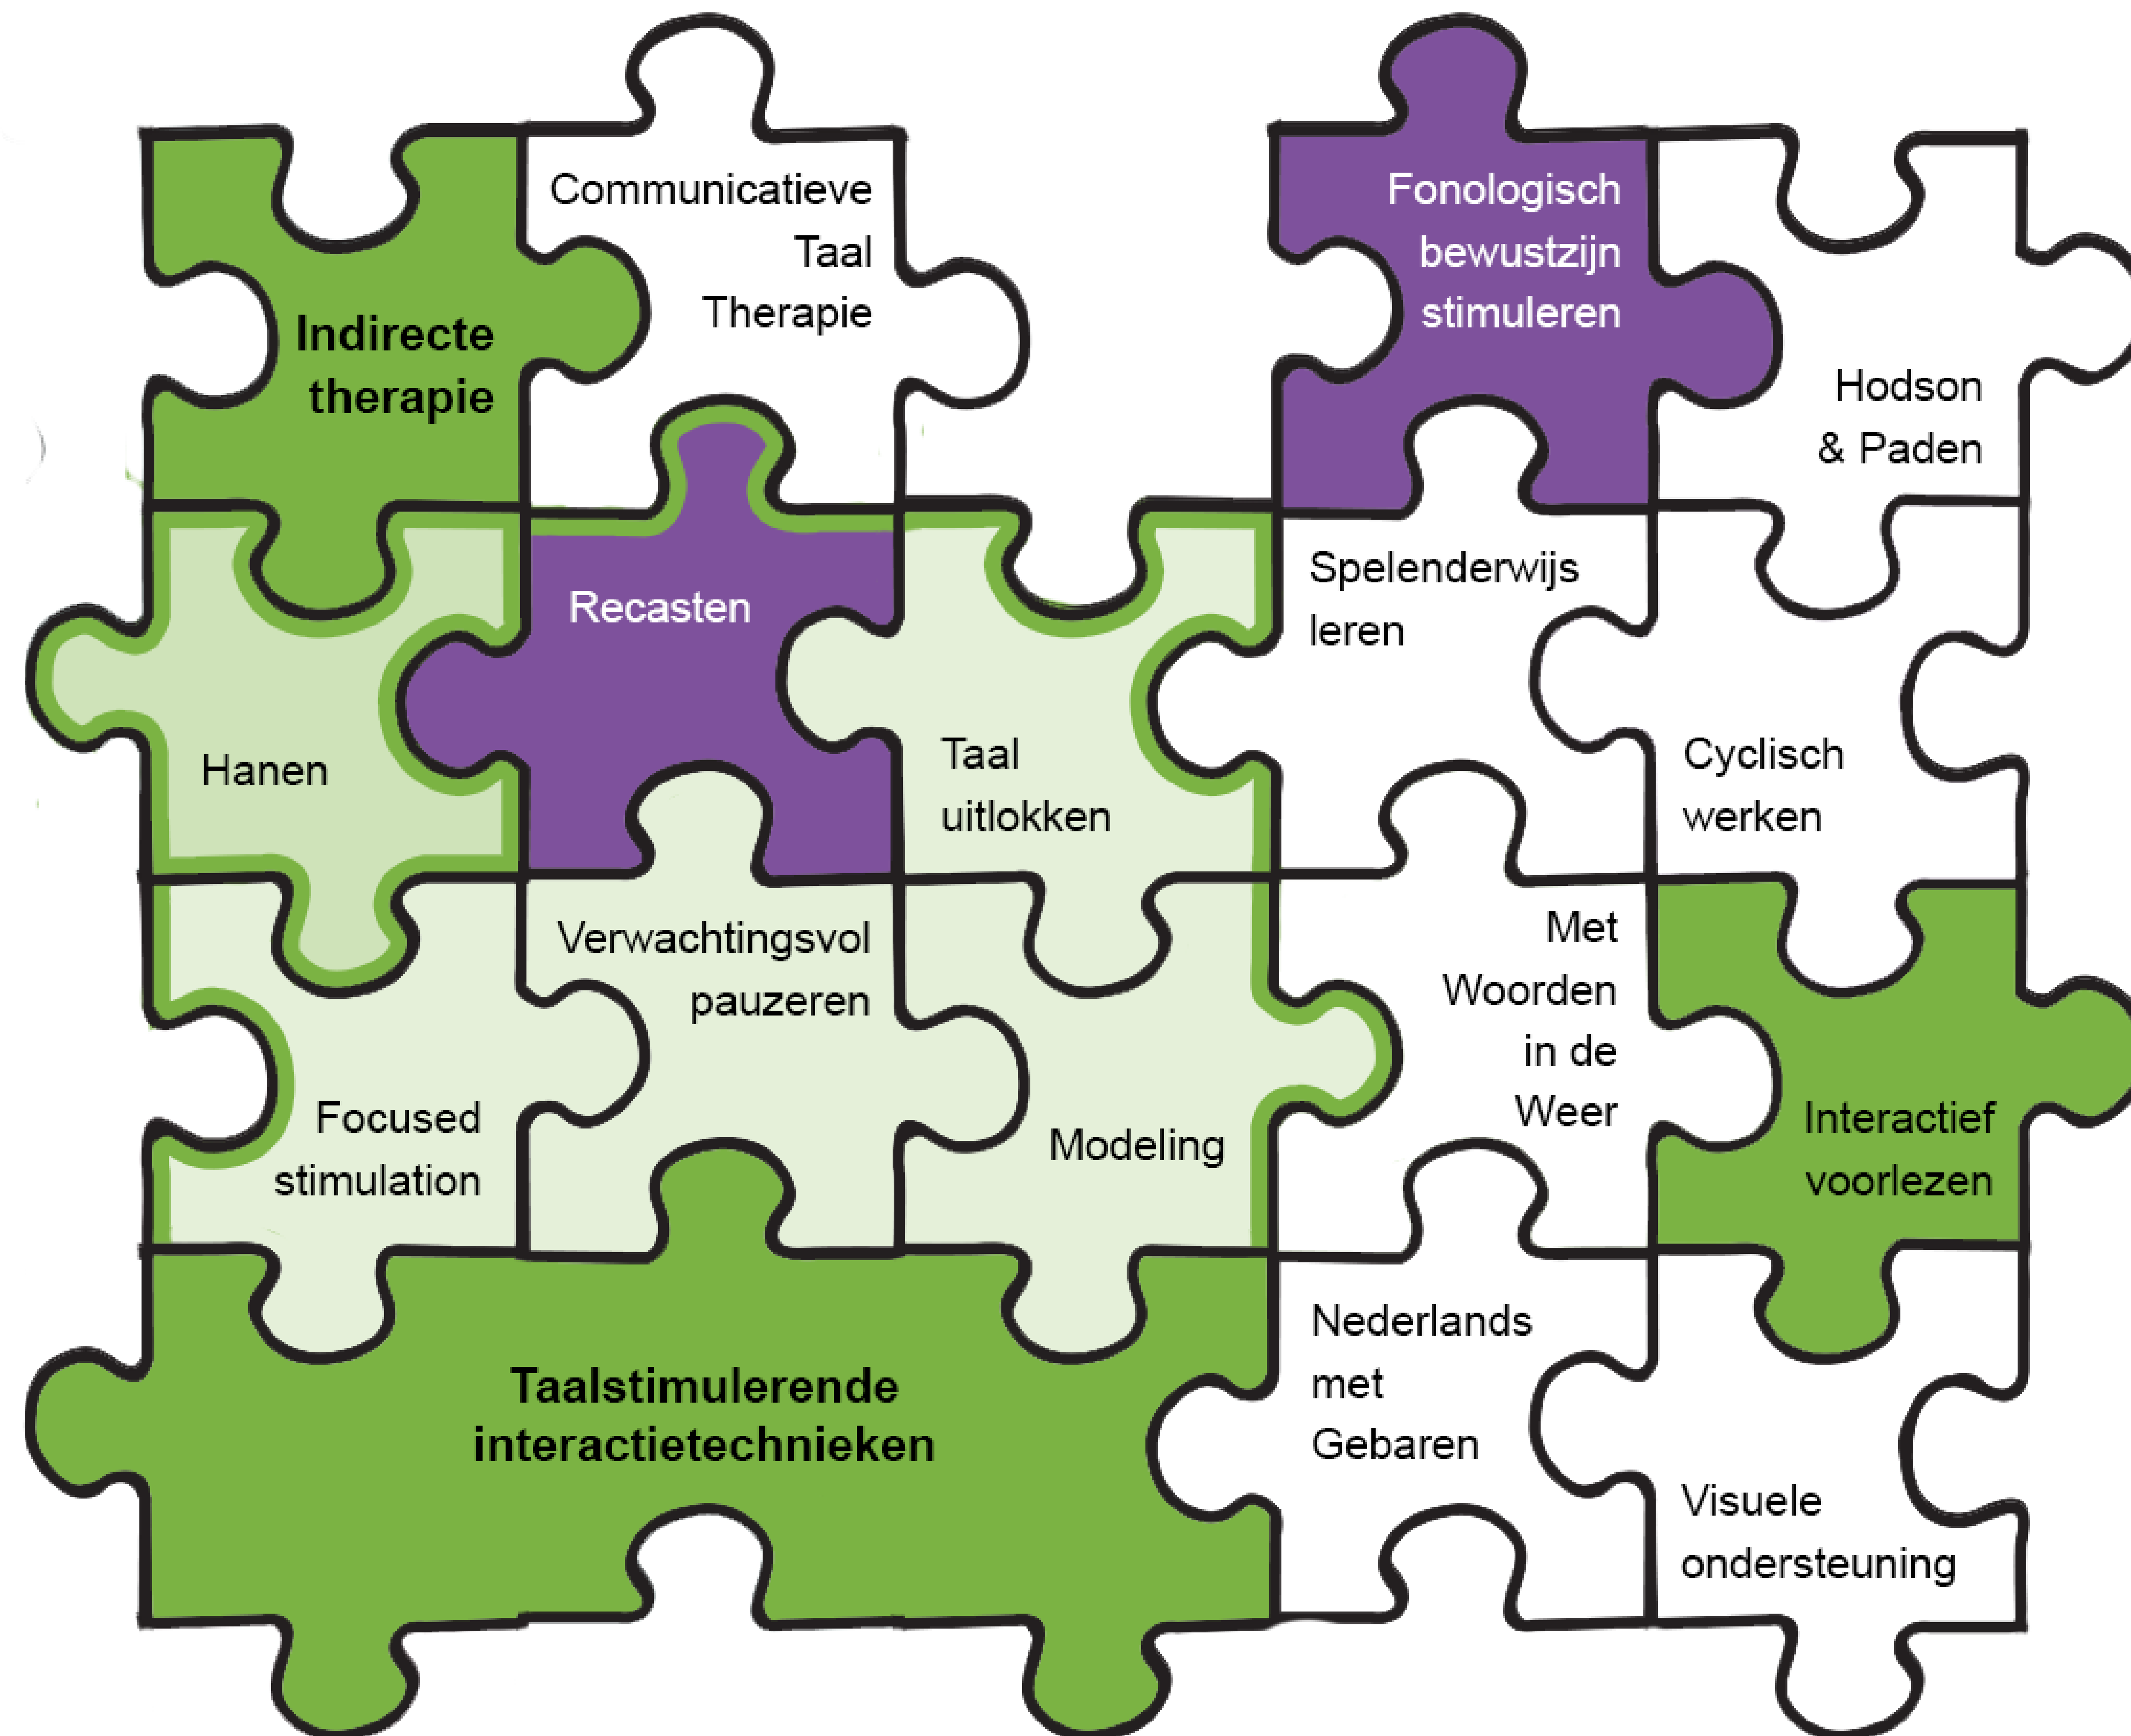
Indirecte therapie

Communicatieve Taal Therapie

Fonologisch bewustzijn stimuleren

Hodson & Paden

Hanen

Recasten

Taal uitlokken

Spelenderwijs leren

Cyclisch werken

Focused stimulation

Verwachtingsvol pauzeren

Modeling

Met Woorden in de Weer

Interactief voorlezen

Taalstimulerende interactietechnieken

Nederlands met Gebaren

Visuele ondersteuning